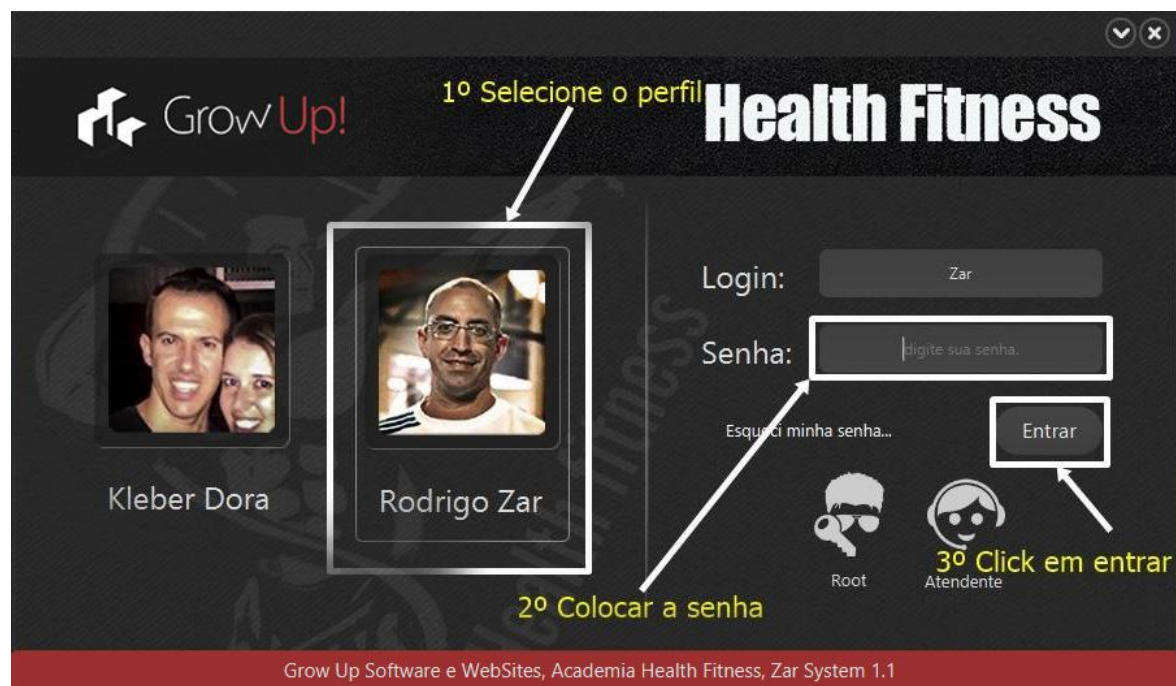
Grow Up!

1º Selecione o perfil

Health Fitness

Kleber Dora

Rodrigo Zar

Login: Zar

Senha: digite sua senha.

Esqueci minha senha...

Entrar

Root

Atendente

3º Click em entrar

2º Colocar a senha

Grow Up Software e WebSites, Academia Health Fitness, Zar System 1.1